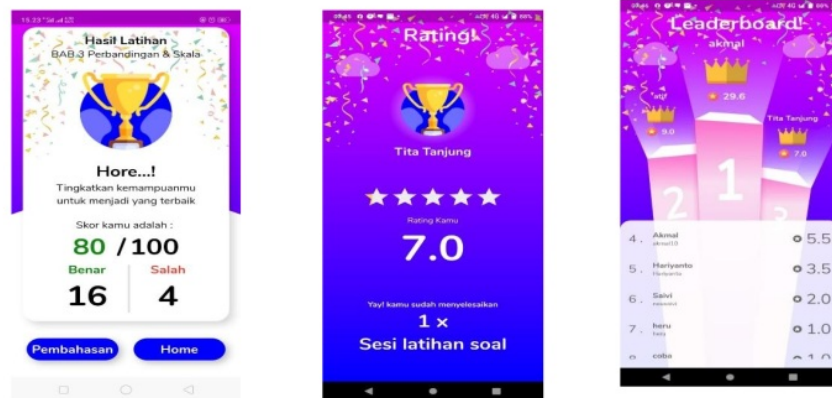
15.33

Hasil Latihan
BAB 3 Perbandingan & Skala

Hore...!
Tingkatkan kemampuanmu untuk menjadi yang terbaik

Skor kamu adalah :
80 / 100
Benar
16
Salah
4

Pembahasan
Home

Rating!

Tita Tanjung

Rating Kamu
7.0

Yay! kamu sudah menyelesaikan
1 ×
Sesi latihan soal

Leaderboard!
akmal
29.6
9.0
Tita Tanjung
7.0
1
2
3

| | | |
|---|---|---|
| 4. | Akmal akmal10 | 5.5 |
| 5. | Hariyanto Hariyanto | 3.5 |
| 6. | Salvi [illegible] | 2.0 |
| 7. | heru heru | 1.0 |
| 8. | coba | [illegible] |